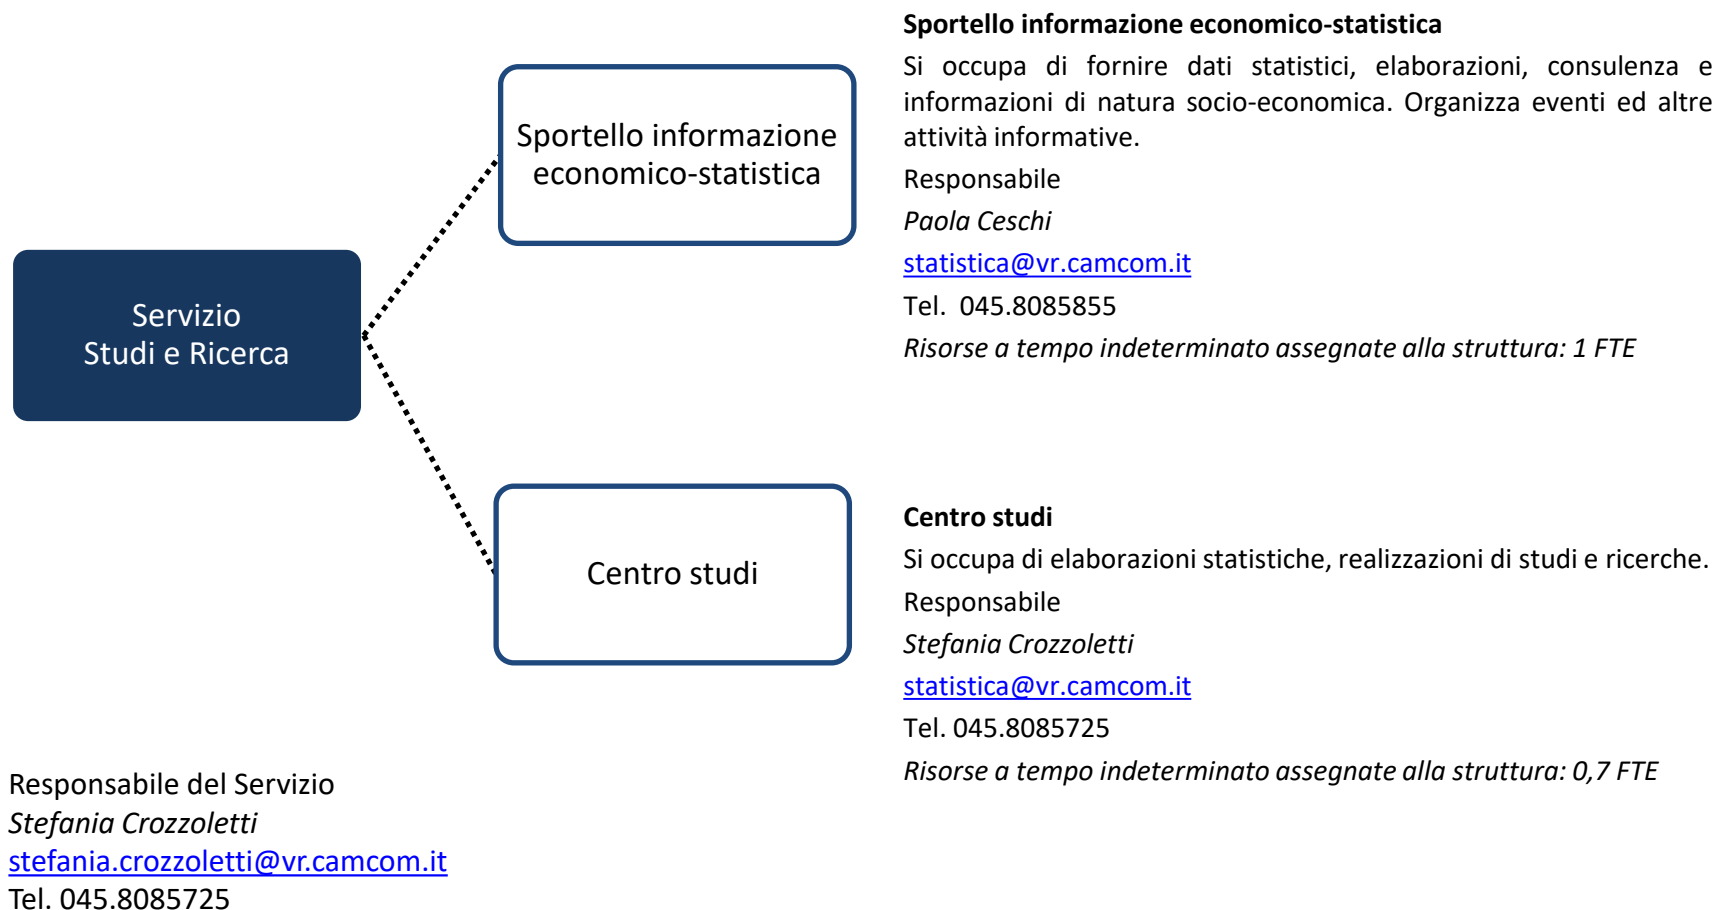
Servizio
Studi e Ricerca

Sportello informazione economico-statistica

Centro studi

Sportello informazione economico-statistica
Si occupa di fornire dati statistici, elaborazioni, consulenza e informazioni di natura socio-economica. Organizza eventi ed altre attività informative.
Responsabile
Paola Ceschi
statistica@vr.camcom.it
Tel. 045.8085855
Risorse a tempo indeterminato assegnate alla struttura: 1 FTE

Centro studi
Si occupa di elaborazioni statistiche, realizzazioni di studi e ricerche.
Responsabile
Stefania Crozzoletti
statistica@vr.camcom.it
Tel. 045.8085725
Risorse a tempo indeterminato assegnate alla struttura: 0,7 FTE

Responsabile del Servizio
Stefania Crozzoletti
stefania.crozzoletti@vr.camcom.it
Tel. 045.8085725